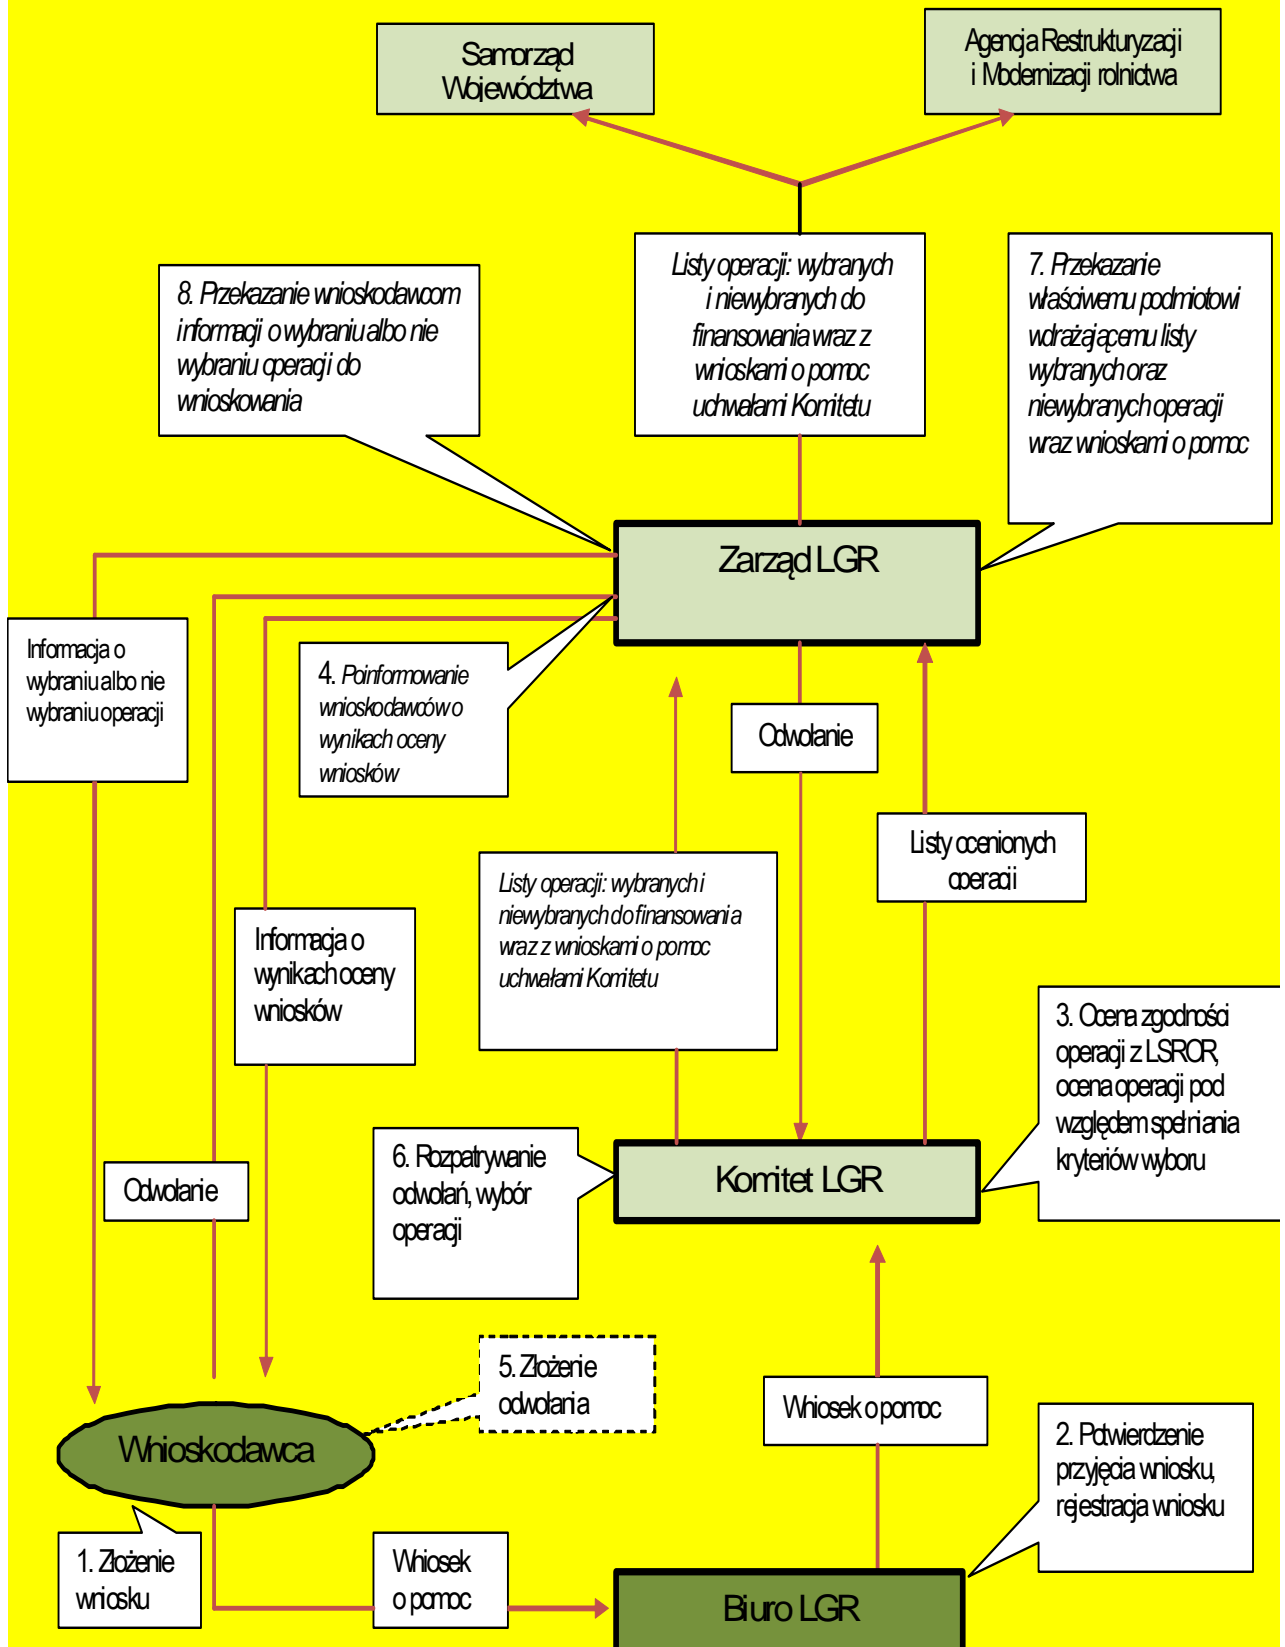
Samorząd Województwa

Agencja Restrukturyzacji i Modernizacji rolnictwa

Listy operacji: wybranych i niewybranych do finansowania wraz z wnioskami o pomoc uchwałami Komitetu

8. Przekazanie wnioskodawcom informacji o wybraniu albo nie wybraniu operacji do wnioskowania

7. Przekazanie właściwemu podmiotowi wdrażającemu listy wybranych oraz niewybranych operacji wraz wnioskami o pomoc

Zarząd LGR

Informacja o wybraniu albo nie wybraniu operacji

4. Poinformowanie wnioskodawców o wynikach oceny wniosków

Odwołanie

Listy ocenionych operacji

Listy operacji: wybranych i niewybranych do finansowania wraz z wnioskami o pomoc uchwałami Komitetu

Informacja o wynikach oceny wniosków

3. Ocena zgodności operacji z LSROR, ocena operacji pod względem spełniania kryteriów wyboru

6. Rozpatrywanie odwołań, wybór operacji

Komitet LGR

Odwołanie

5. Złożenie odwołania

Wniosek o pomoc

Wnioskodawca

2. Potwierdzenie przyjęcia wniosku, rejestracja wniosku

1. Złożenie wniosku

Wniosek o pomoc

Biuro LGR